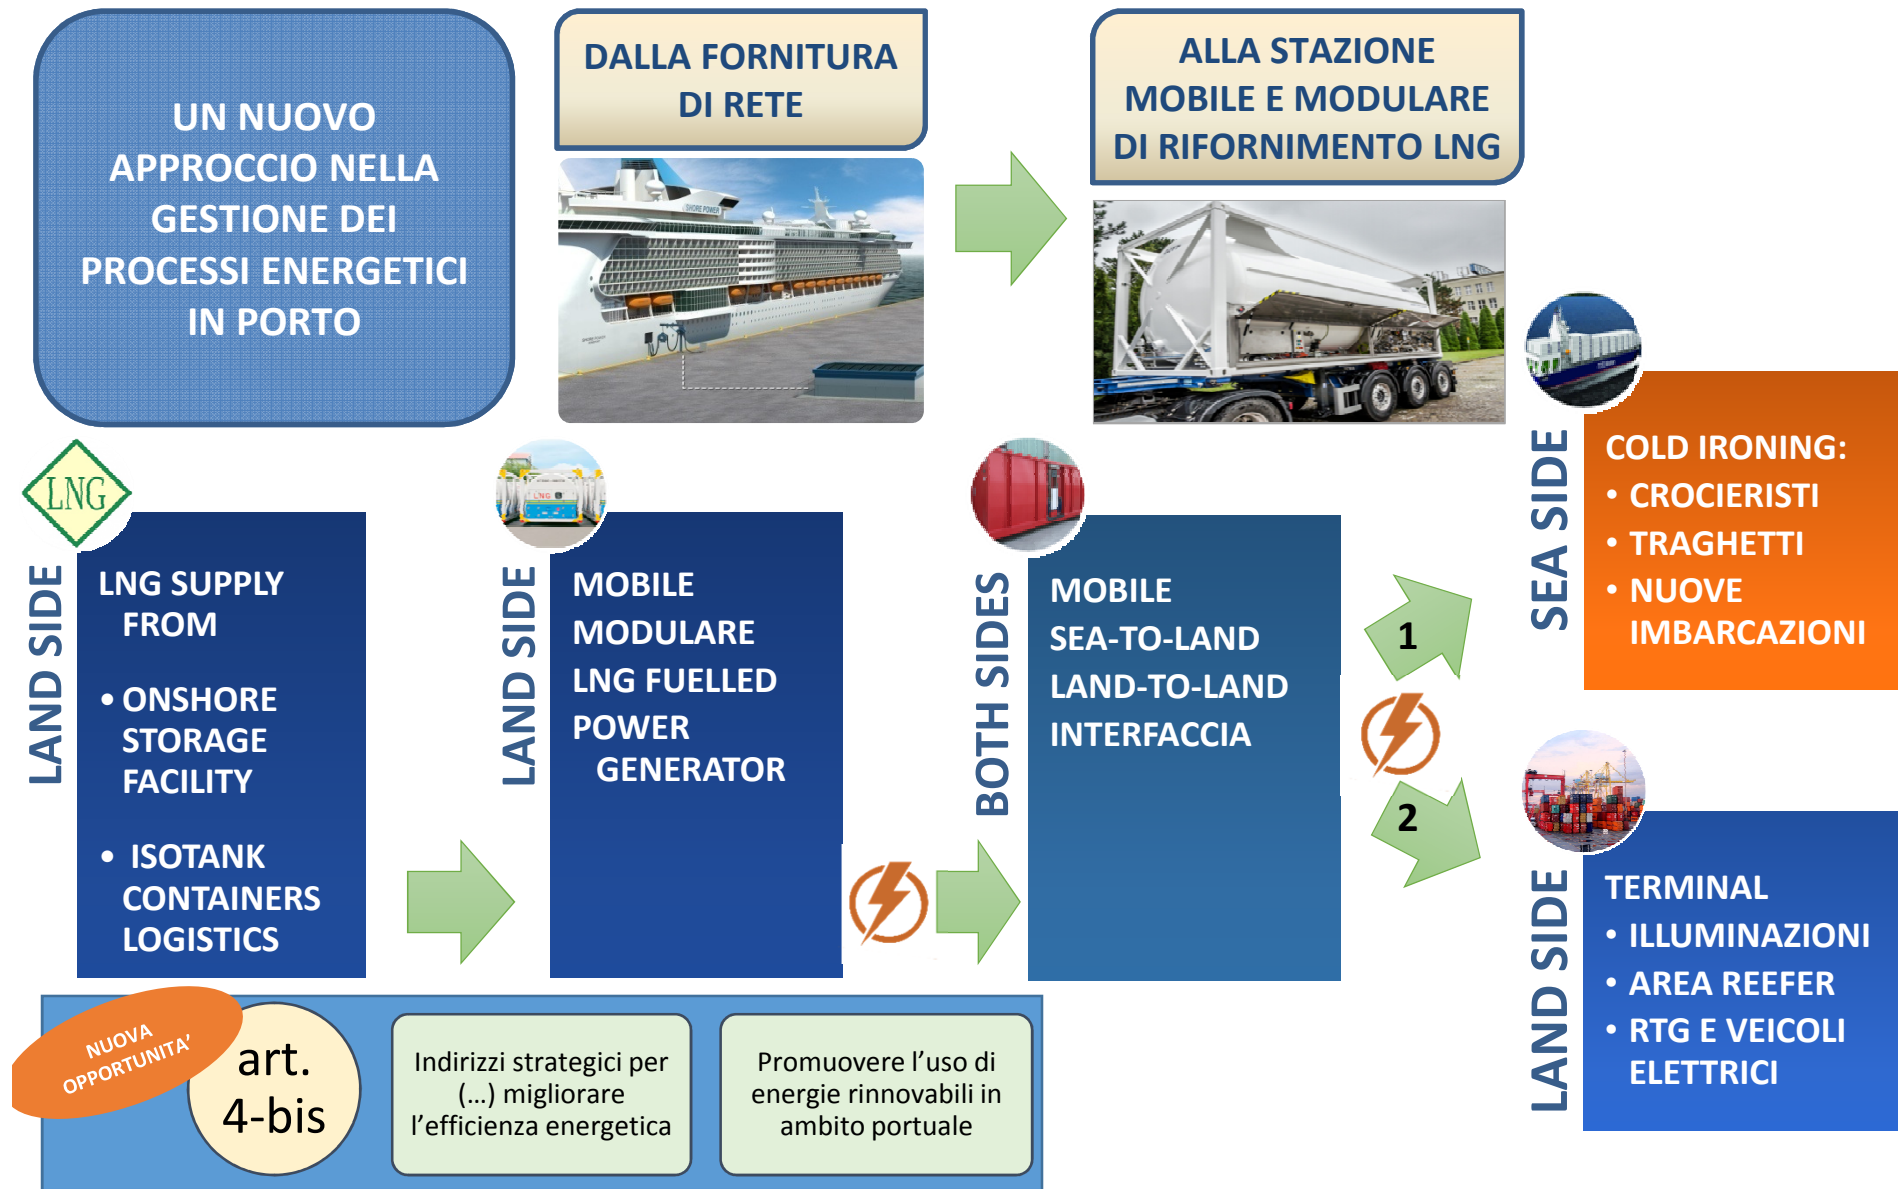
UN NUOVO APPROCCIO NELLA GESTIONE DEI PROCESSI ENERGETICI IN PORTO

DALLA FORNITURA DI RETE

ALLA STAZIONE MOBILE E MODULARE DI RIFORNIMENTO LNG

LNG

LAND SIDE

LNG SUPPLY FROM

• ONSHORE STORAGE FACILITY

• ISOTANK CONTAINERS LOGISTICS

LAND SIDE

MOBILE MODULARE LNG FUELLED POWER GENERATOR

BOTH SIDES

MOBILE SEA-TO-LAND LAND-TO-LAND INTERFACCIA

1

2

SEA SIDE

COLD IRONING:
• CROCIERISTI
• TRAGHETTI
• NUOVE IMBARCAZIONI

LAND SIDE

TERMINAL
• ILLUMINAZIONI
• AREA REEFER
• RTG E VEICOLI ELETTRICI

NUOVA OPPORTUNITA'

art. 4-bis

Indirizzi strategici per (...) migliorare l'efficienza energetica

Promuovere l'uso di energie rinnovabili in ambito portuale